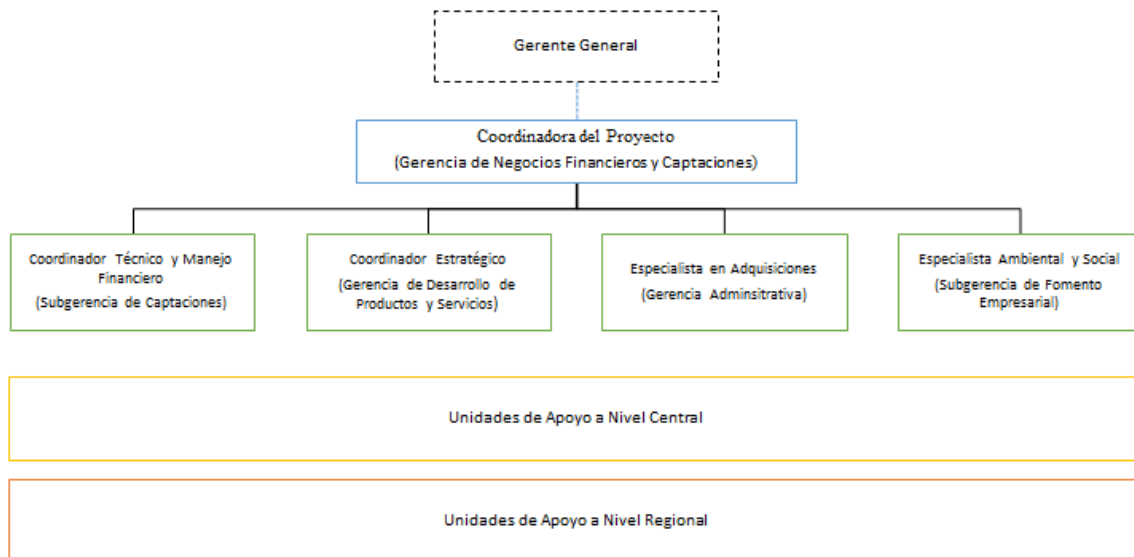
Gerente General

Coordinadora del Proyecto
(Gerencia de Negocios Financieros y Captaciones)

Coordinador Técnico y Manejo Financiero
(Subgerencia de Captaciones)

Coordinador Estratégico
(Gerencia de Desarrollo de Productos y Servicios)

Especialista en Adquisiciones
(Gerencia Adminsitrativa)

Especialista Ambiental y Social
(Subgerencia de Fomento Empresarial)

Unidades de Apoyo a Nivel Central

Unidades de Apoyo a Nivel Regional